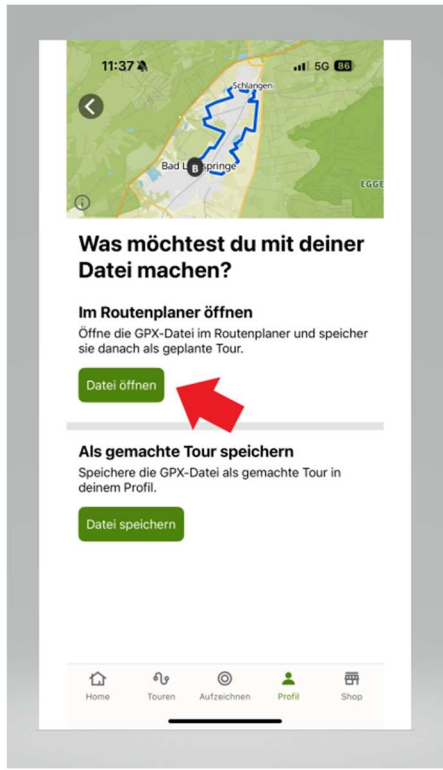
11:37 5G 86

Schlangen

Bad L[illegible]springe

EGGE

Was möchtest du mit deiner Datei machen?

Im Routenplaner öffnen

Öffne die GPX-Datei im Routenplaner und speicher sie danach als geplante Tour.

Datei öffnen

Als gemachte Tour speichern

Speichere die GPX-Datei als gemachte Tour in deinem Profil.

Datei speichern

Home Touren Aufzeichnen Profil Shop